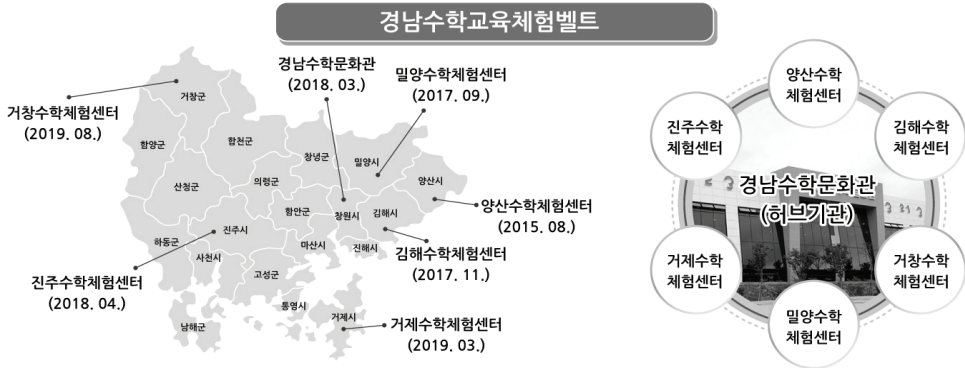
경남수학교육체험벨트

경남수학문화관
(2018. 03.)

밀양수학체험센터
(2017. 09.)

거창수학체험센터
(2019. 08.)

거창군

함양군

합천군

창녕군

밀양시

산청군

의령군

양산시

함안군

창원시

김해시

양산수학체험센터
(2015. 08.)

진주시

하동군

마산시

진해시

김해수학체험센터
(2017. 11.)

사천시

고성군

진주수학체험센터
(2018. 04.)

통영시

거제시

남해군

거제수학체험센터
(2019. 03.)

양산수학
체험센터

진주수학
체험센터

김해수학
체험센터

경남수학문화관
(허브기관)

거제수학
체험센터

거창수학
체험센터

밀양수학
체험센터